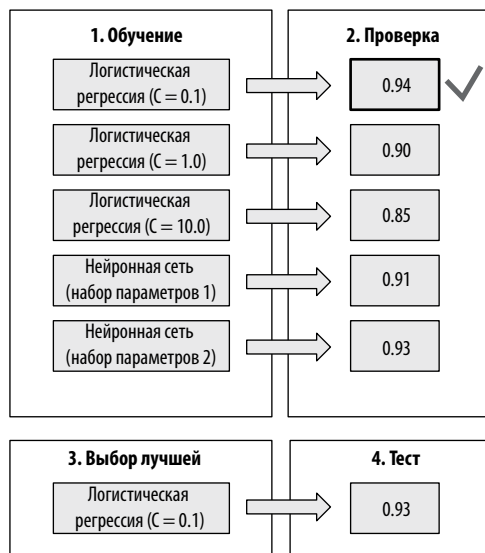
1. Обучение

Логистическая регрессия (C = 0.1)

Логистическая регрессия (C = 1.0)

Логистическая регрессия (C = 10.0)

Нейронная сеть (набор параметров 1)

Нейронная сеть (набор параметров 2)

2. Проверка

0.94

0.90

0.85

0.91

0.93

3. Выбор лучшей

Логистическая регрессия (C = 0.1)

4. Тест

0.93